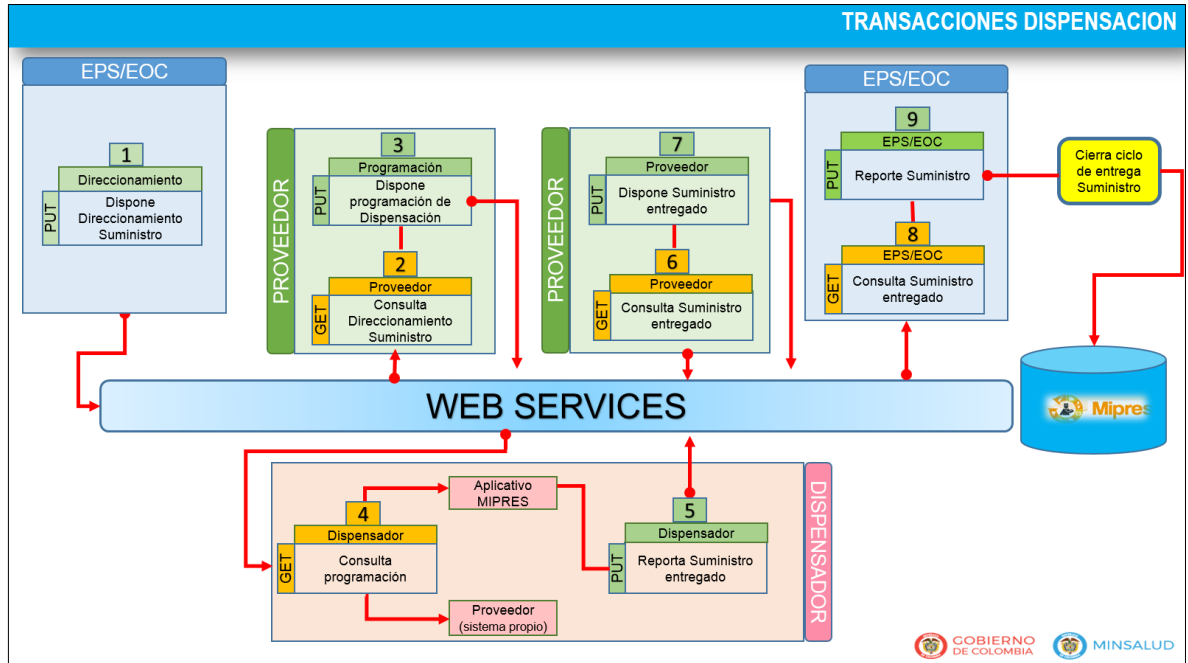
TRANSACCIONES DISPENSACION

EPS/EOC

1
Direccionamiento
PUT
Dispone Direccionamiento Suministro

PROVEEDOR

3
Programación
PUT
Dispone programación de Dispensación

2
Proveedor
GET
Consulta Direccionamiento Suministro

PROVEEDOR

7
Proveedor
PUT
Dispone Suministro entregado

6
Proveedor
GET
Consulta Suministro entregado

EPS/EOC

9
EPS/EOC
PUT
Reporte Suministro

8
EPS/EOC
GET
Consulta Suministro entregado

Cierra ciclo de entrega Suministro

Mipres

WEB SERVICES

DISPENSADOR

4
Dispensador
GET
Consulta programación

Aplicativo MIPRES

5
Dispensador
PUT
Reporta Suministro entregado

Proveedor (sistema propio)

GOBIERNO DE COLOMBIA
MINSALUD